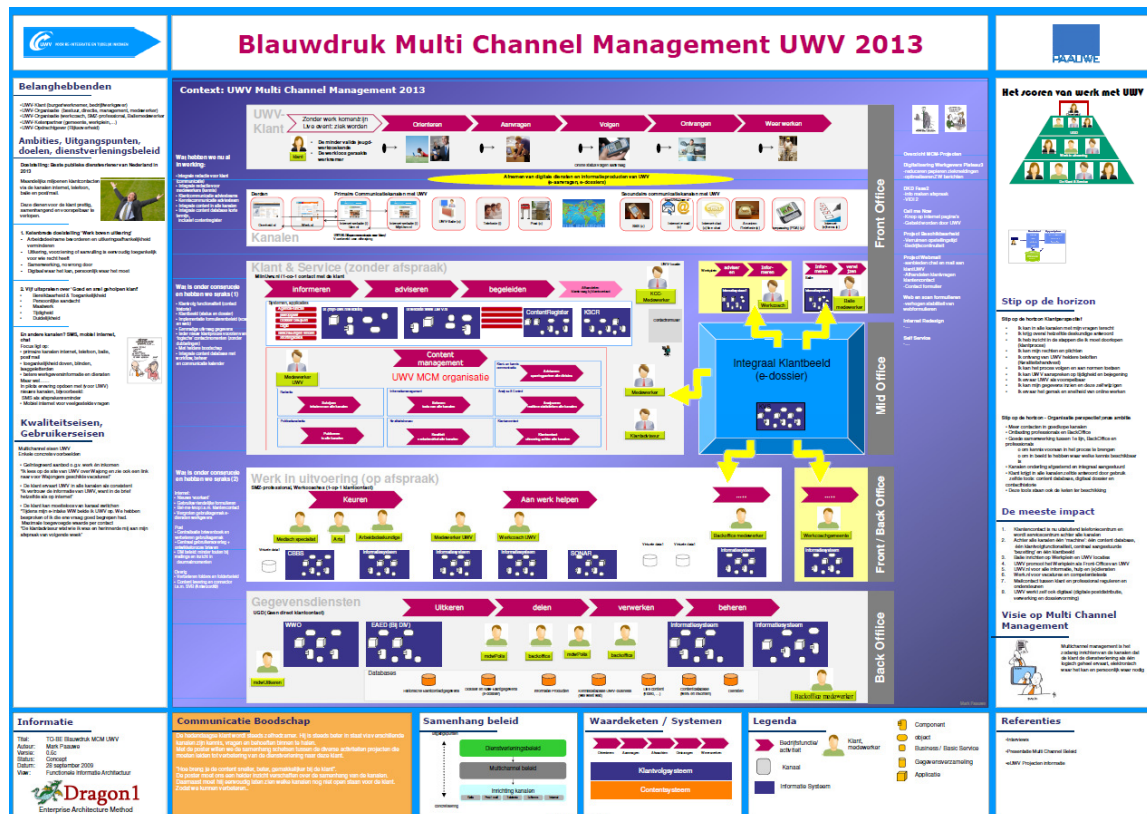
UWV WERK EN INKOMEN

Blauwdruk Multi Channel Management UWV 2013

PAAUWE

Belanghebbenden

Ambities, Uitgangspunten, doelen, dienstverleningsbeleid

Doelstelling: Beste publieke dienstverlener van Nederland in 2013

1. Kwalitatieve doelstelling 'Werk boven uitkering'

2. Wij uitgerust voor 'Goed en snel geholpen klant'

Kwaliteitseisen, Gebruikerseisen

Context: UWV Multi Channel Management 2013

UWV Klant

Zonder werk komend in Live event: ziek worden

Oriënteren

Aanvragen

Volgen

Ontvangen

Weer werken

Klant

Wat hebben we nu al in werking:

Afnemen van digitale diensten en informatieproducten van UWV (e-aanvragen, e-dossier)

Kanalen

Primaire Communicatiekanalen met UWV

Secundaire communicatiekanalen met UWV

Front Office

Klant & Service (zonder afspraak)

informeren

adviseren

begeleiden

KCC-Medewerker

Wat is onder constructie en hebben we straks (1)

Medewerker UWV

Content management

UWV MCM organisatie

ContentRegister

KSCR

Integraal Klantbeeld (e-dossier)

Mid Office

Werkplein

Medewerker

Klantadviseur

Wat is onder constructie en hebben we straks (2)

Werk in uitvoering (op afspraak)

Keuren

Aan werk helpen

Medisch specialist

Arts

Arbeidsdeskundige

Medewerker UWV

Werkcoach UWV

Backoffice medewerker

Werkcoachgemeente

CBBS

SONAR

Front / Back Office

Gegevensdiensten

Uitkeren

delen

verwerken

beheren

WWO

EAED (BI DIV)

Informatiesysteem

Databases

Backoffice medewerker

Back Office

Het sooren van werk met UWV

Stip op de horizon

De meeste impact

Visie op Multi Channel Management

Informatie

Titel: TO-BE Blauwdruk MCM UWV
Auteur: Mark Paauwe
Versie: 0.6c
Status: Concept
Datum: 28 september 2009
View: Functionele Informatie Architectuur

Dragon1
Enterprise Architecture Method

Communicatie Boodschap

Samenhang beleid

Dienstverleningsbeleid

Multichannel beleid

Inrichting kanalen

Waardeketen / Systemen

Klantvolgsysteem

Contentsysteem

Legenda

Bedrijfsfunctie/activiteit

Klant, medewerker

Kanaal

Informatie Systeem

Component

object

Business / Basic Service

Gegevensverzameling

Applicatie

Referenties